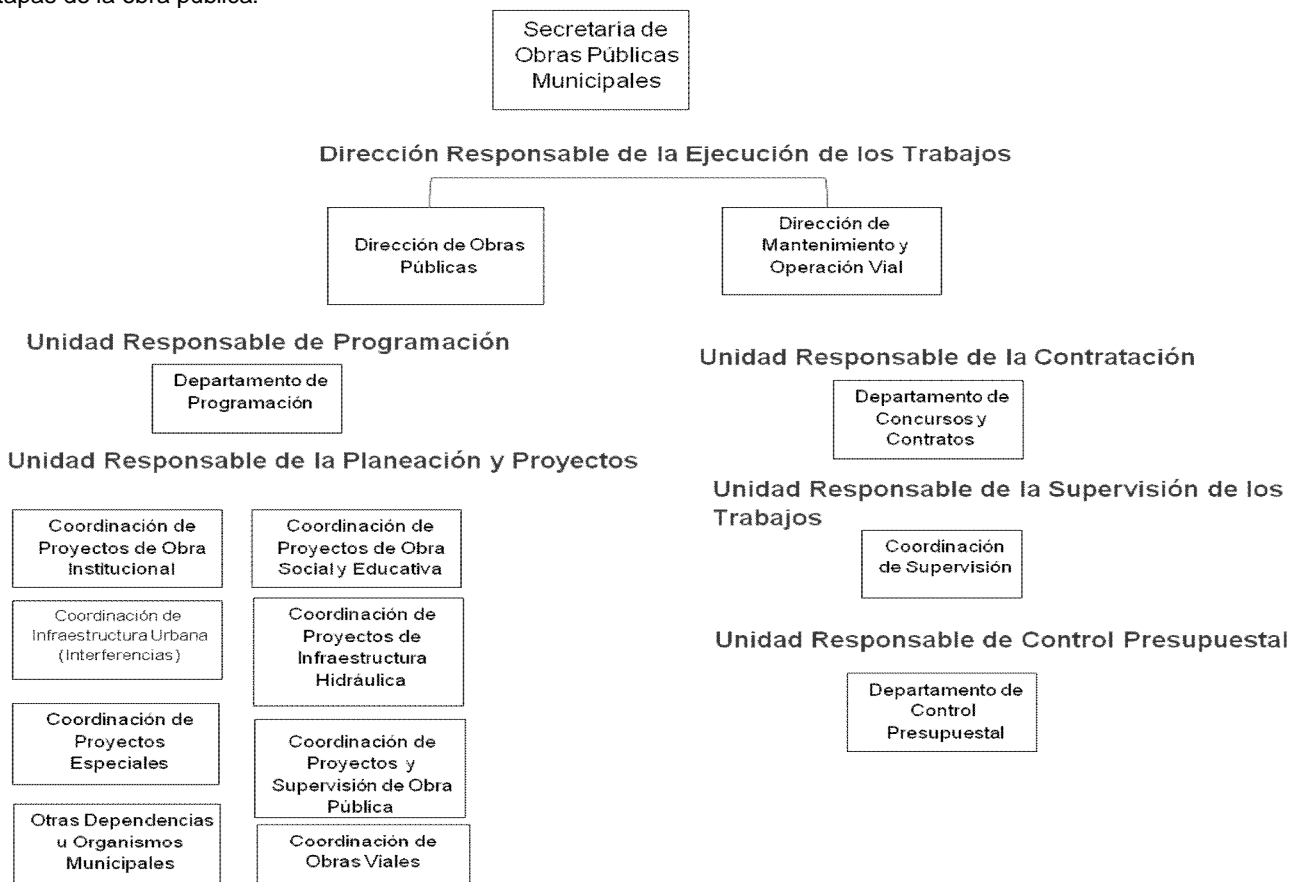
etapas de la obra pública.

Secretaria de Obras Públicas Municipales

Dirección Responsable de la Ejecución de los Trabajos

Dirección de Obras Públicas

Dirección de Mantenimiento y Operación Vial

Unidad Responsable de Programación

Departamento de Programación

Unidad Responsable de la Contratación

Departamento de Concursos y Contratos

Unidad Responsable de la Planeación y Proyectos

Coordinación de Proyectos de Obra Institucional

Coordinación de Proyectos de Obra Social y Educativa

Coordinación de Infraestructura Urbana (Interferencias)

Coordinación de Proyectos de Infraestructura Hidráulica

Coordinación de Proyectos Especiales

Coordinación de Proyectos y Supervisión de Obra Pública

Otras Dependencias u Organismos Municipales

Coordinación de Obras Viales

Unidad Responsable de la Supervisión de los Trabajos

Coordinación de Supervisión

Unidad Responsable de Control Presupuestal

Departamento de Control Presupuestal